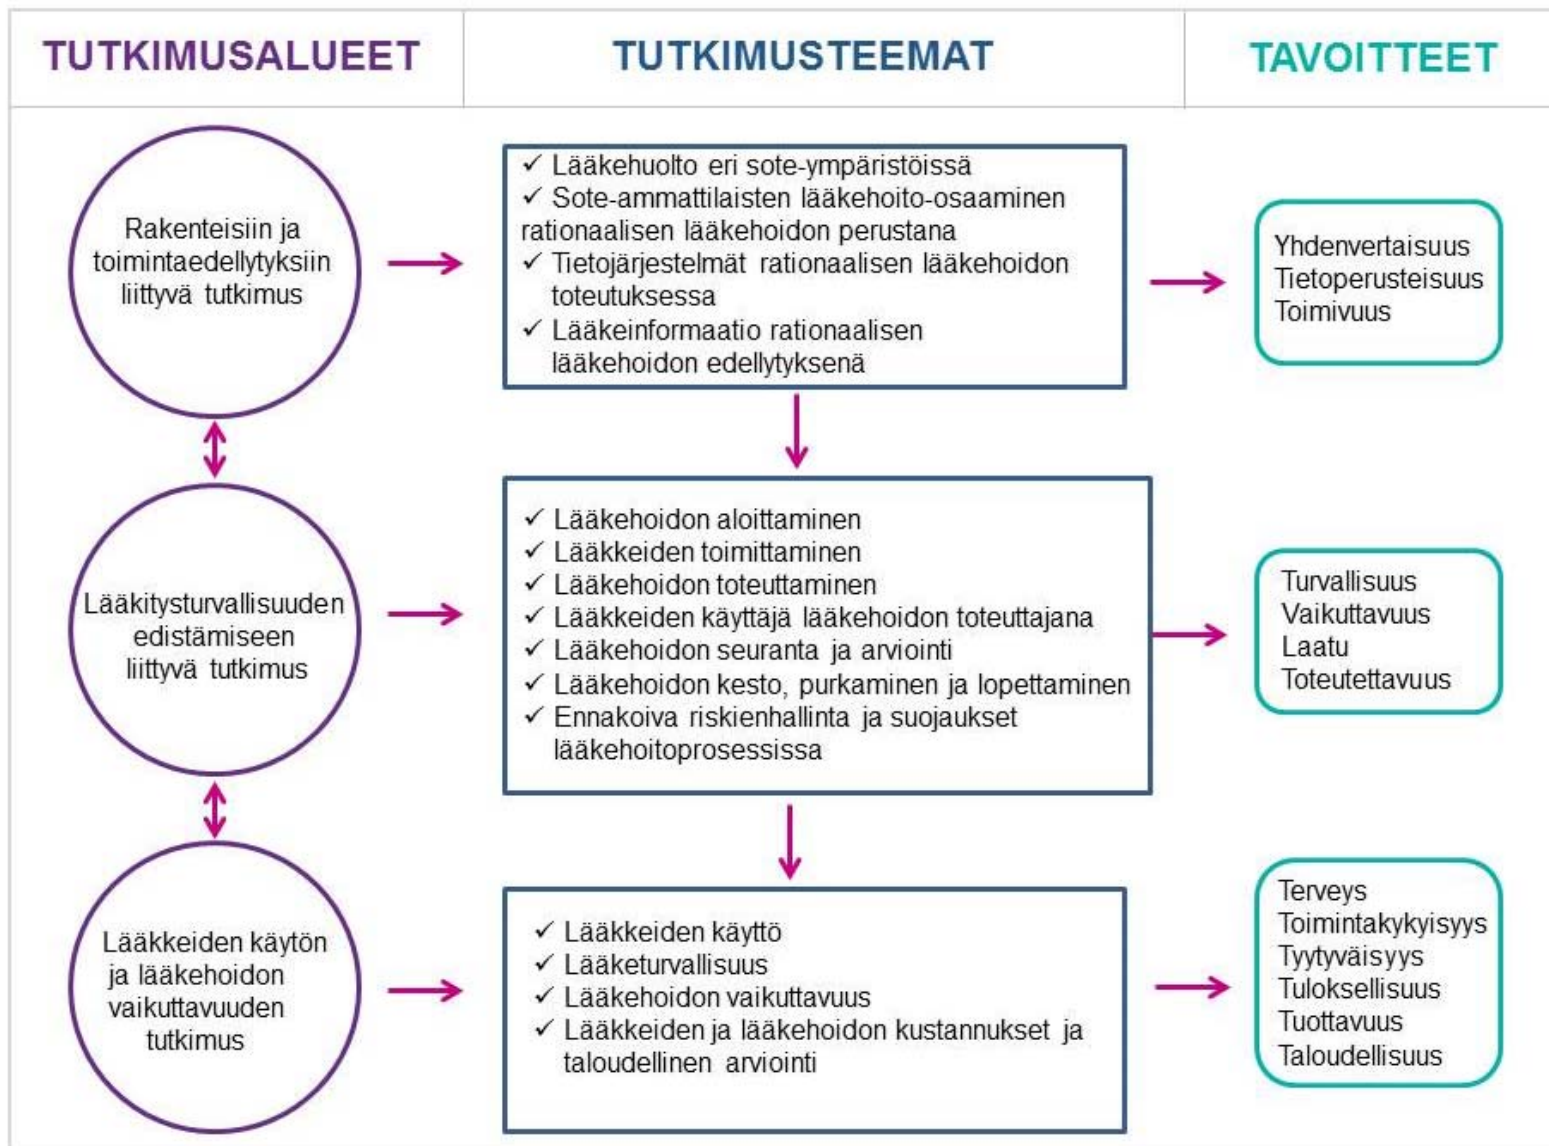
TUTKIMUSALUEET

TUTKIMUSTEEMAT

TAVOITTEET

Rakenteisiin ja toimintaedellytyksiin liittyvä tutkimus

✓ Lääkehuolto eri sote-ympäristöissä
✓ Sote-ammattilaisten lääkehoito-osaaminen rationaalisen lääkehoidon perustana
✓ Tietojärjestelmät rationaalisen lääkehoidon toteutuksessa
✓ Lääkeinformaatio rationaalisen lääkehoidon edellytyksenä

Yhdenvertaisuus
Tietoperusteisuus
Toimivuus

Lääkitysturvallisuuden edistämiseen liittyvä tutkimus

✓ Lääkehoidon aloittaminen
✓ Lääkkeiden toimittaminen
✓ Lääkehoidon toteuttaminen
✓ Lääkkeiden käyttäjä lääkehoidon toteuttajana
✓ Lääkehoidon seuranta ja arviointi
✓ Lääkehoidon kesto, purkaminen ja lopettaminen
✓ Ennakoiva riskienhallinta ja suojaukset lääkehoitoprosessissa

Turvallisuus
Vaikuttavuus
Laatu
Toteutettavuus

Lääkkeiden käytön ja lääkehoidon vaikuttavuuden tutkimus

✓ Lääkkeiden käyttö
✓ Lääketurvallisuus
✓ Lääkehoidon vaikuttavuus
✓ Lääkkeiden ja lääkehoidon kustannukset ja taloudellinen arviointi

Terveys
Toimintakykyisyys
Tyytyväisyys
Tuloksellisuus
Tuottavuus
Taloudellisuus